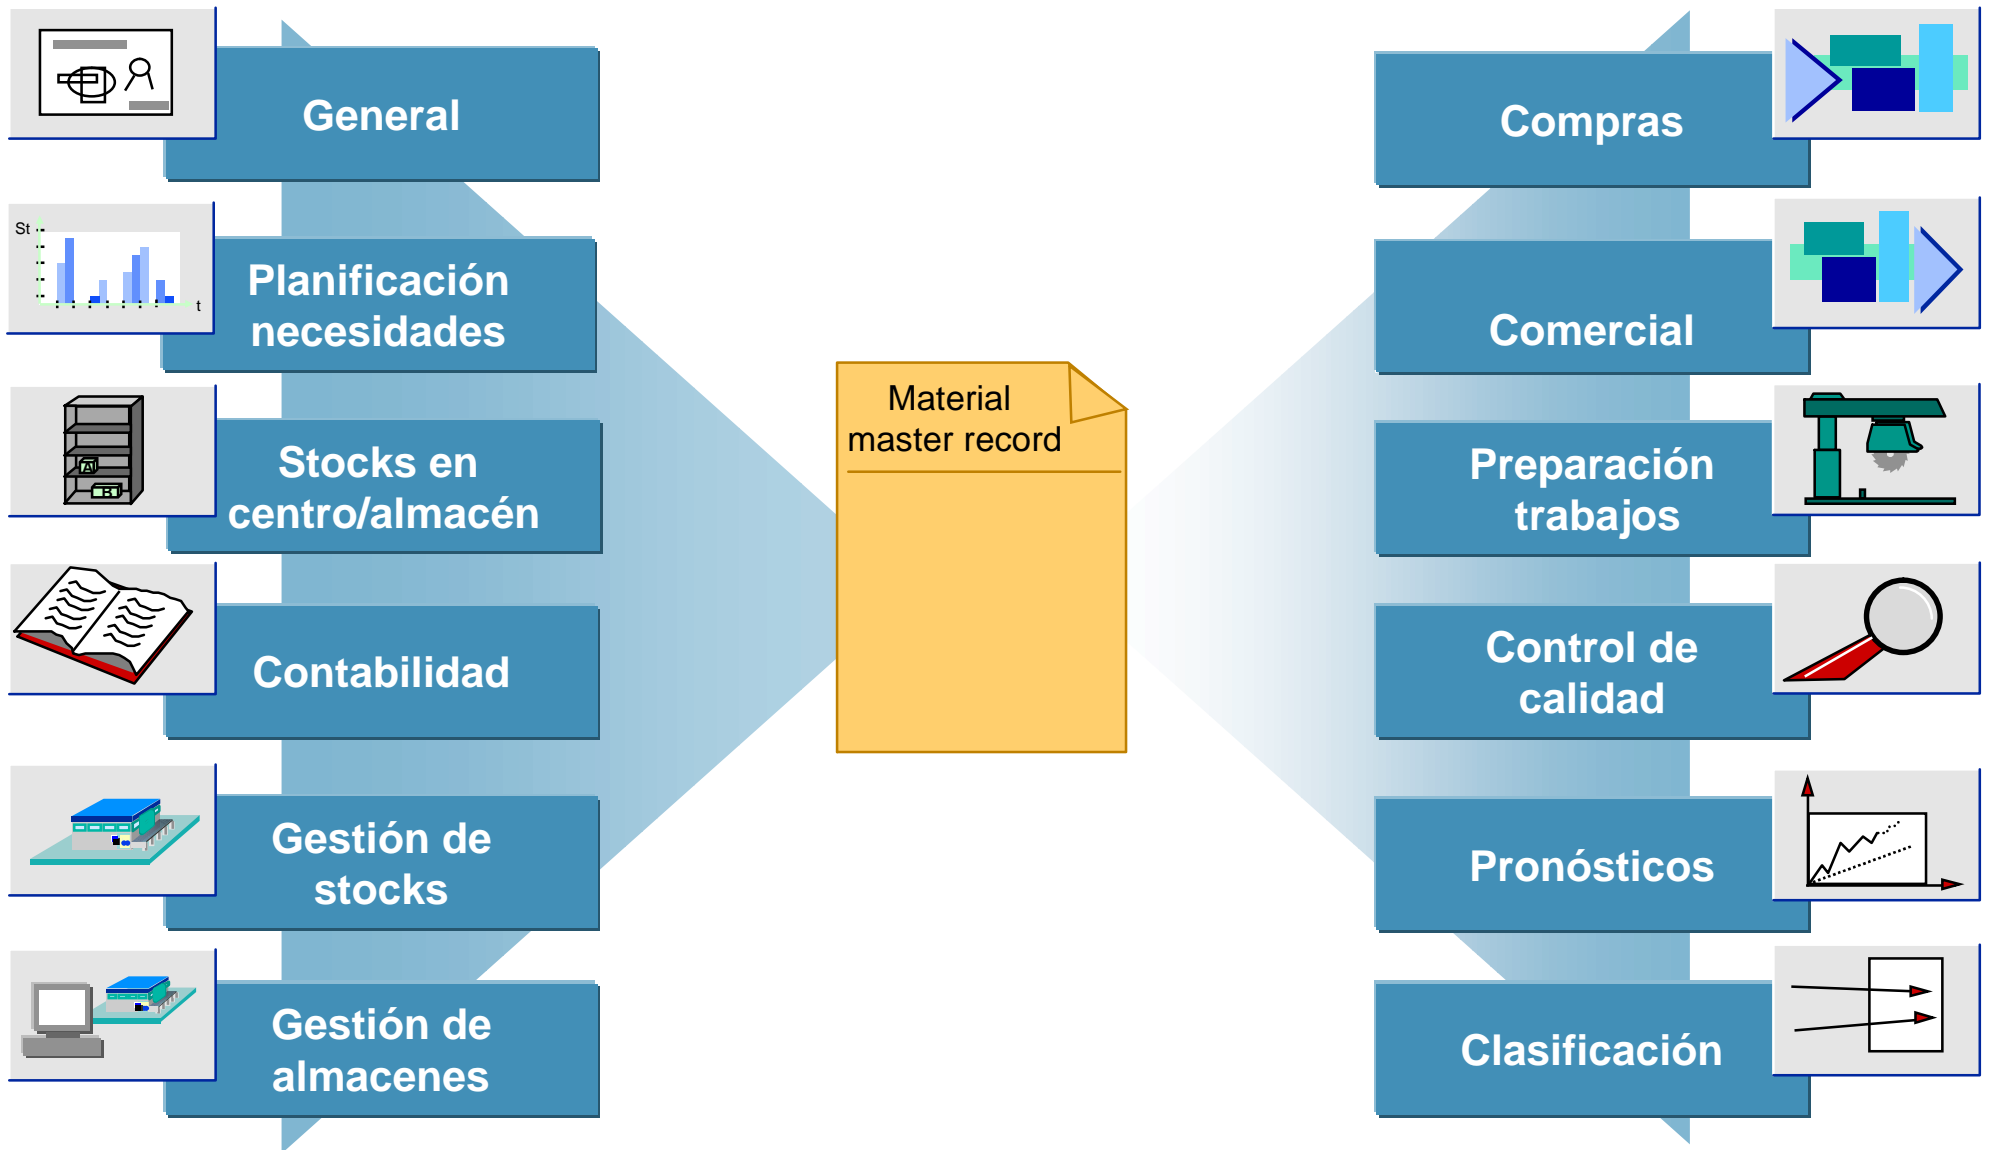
General

St

t

Planificación necesidades

A

B

Stocks en centro/almacén

Contabilidad

Gestión de stocks

Gestión de almacenes

Material master record

Compras

Comercial

Preparación trabajos

Control de calidad

Pronósticos

Clasificación